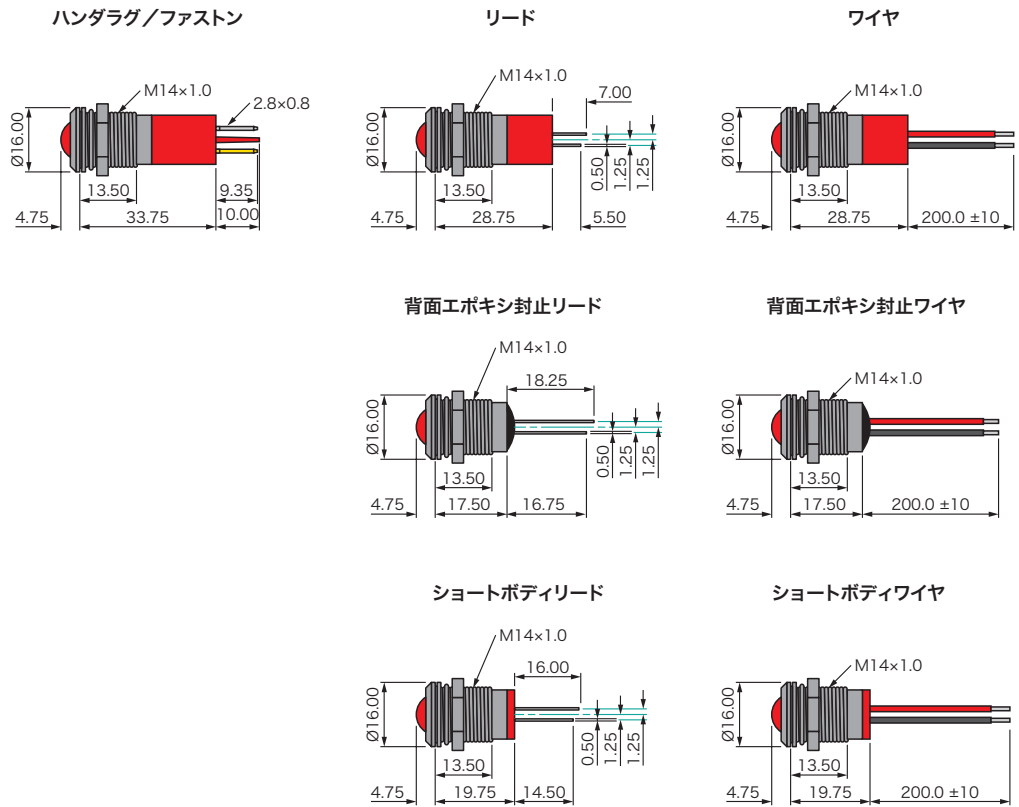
ハンダラグ/ファストン

M14×1.0
2.8×0.8
Ø16.00
13.50
9.35
4.75
33.75
10.00

リード

M14×1.0
7.00
Ø16.00
0.50
1.25
1.25
13.50
4.75
28.75
5.50

ワイヤ

M14×1.0
Ø16.00
13.50
4.75
28.75
200.0 ±10

背面エポキシ封止リード

M14×1.0
18.25
Ø16.00
0.50
1.25
1.25
13.50
4.75
17.50
16.75

背面エポキシ封止ワイヤ

M14×1.0
Ø16.00
13.50
4.75
17.50
200.0 ±10

ショートボディリード

M14×1.0
16.00
Ø16.00
0.50
1.25
1.25
13.50
4.75
19.75
14.50

ショートボディワイヤ

M14×1.0
Ø16.00
13.50
4.75
19.75
200.0 ±10